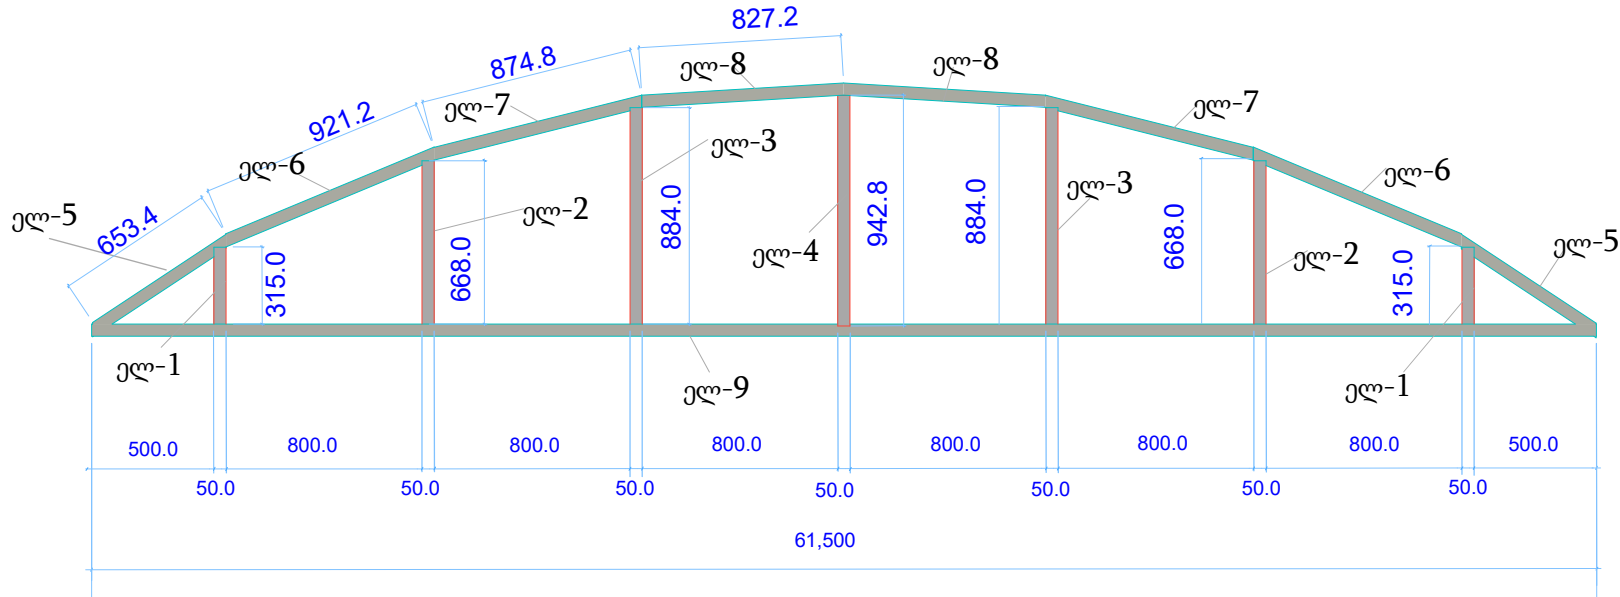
827.2
874.8
ელ-8
ელ-8
921.2
ელ-7
ელ-7
ელ-6
ელ-3
ელ-3
ელ-6
ელ-5
653.4
ელ-2
884.0
942.8
884.0
ელ-5
315.0
668.0
ელ-4
668.0
ელ-2
315.0
ელ-1
ელ-9
ელ-1
500.0
800.0
800.0
800.0
800.0
800.0
800.0
500.0
50.0
50.0
50.0
50.0
50.0
50.0
50.0
61,500